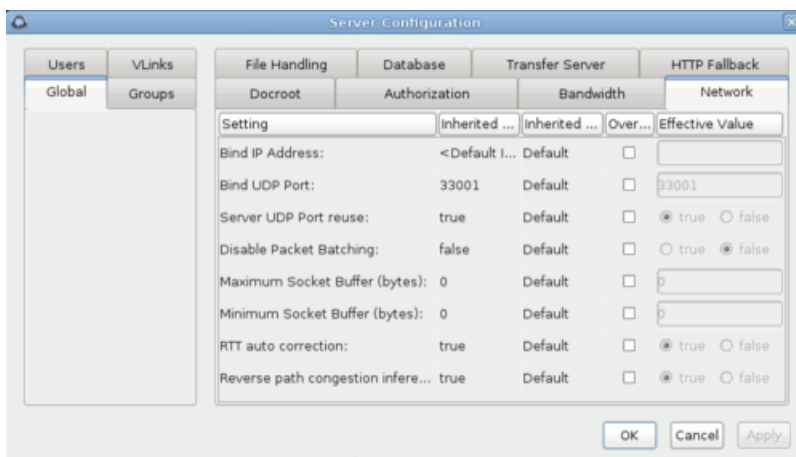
Server Configuration

Users | VLinks
Global | Groups

File Handling | Database | Transfer Server | HTTP Fallback
Docroot | Authorization | Bandwidth | Network

| Setting | Inherited ... | Inherited ... | Over... | Effective Value |
|---|---|---|---|---|
| Bind IP Address: | <Default I... | Default | ☐ | |
| Bind UDP Port: | 33001 | Default | ☐ | 33001 |
| Server UDP Port reuse: | true | Default | ☐ | ◉ true ○ false |
| Disable Packet Batching: | false | Default | ☐ | ○ true ◉ false |
| Maximum Socket Buffer (bytes): | 0 | Default | ☐ | 0 |
| Minimum Socket Buffer (bytes): | 0 | Default | ☐ | 0 |
| RTT auto correction: | true | Default | ☐ | ◉ true ○ false |
| Reverse path congestion infere... | true | Default | ☐ | ◉ true ○ false |

OK | Cancel | Apply